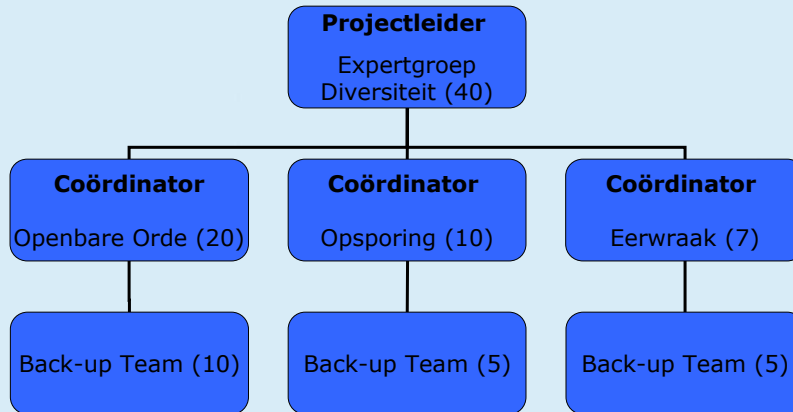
**Projectleider**

Expertgroep Diversiteit (40)

**Coördinator**

Openbare Orde (20)

**Coördinator**

Opsporing (10)

**Coördinator**

Eerwraak (7)

Back-up Team (10)

Back-up Team (5)

Back-up Team (5)